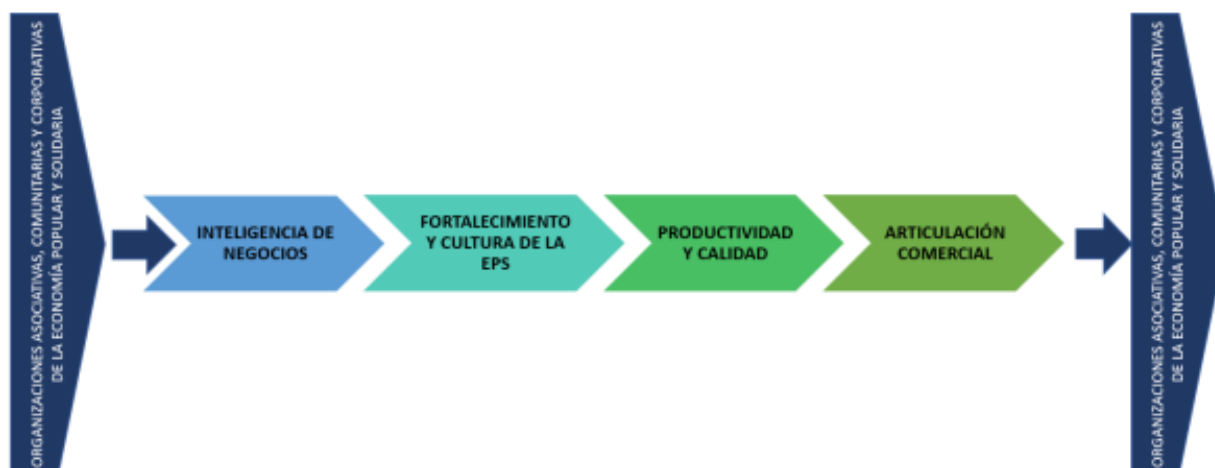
ORGANIZACIONES ASOCIATIVAS, COMUNITARIAS Y CORPORATIVAS DE LA ECONOMÍA POPULAR Y SOLIDARIA

INTELIGENCIA DE NEGOCIOS

FORTALECIMIENTO Y CULTURA DE LA EPS

PRODUCTIVIDAD Y CALIDAD

ARTICULACIÓN COMERCIAL

ORGANIZACIONES ASOCIATIVAS, COMUNITARIAS Y CORPORATIVAS DE LA ECONOMÍA POPULAR Y SOLIDARIA